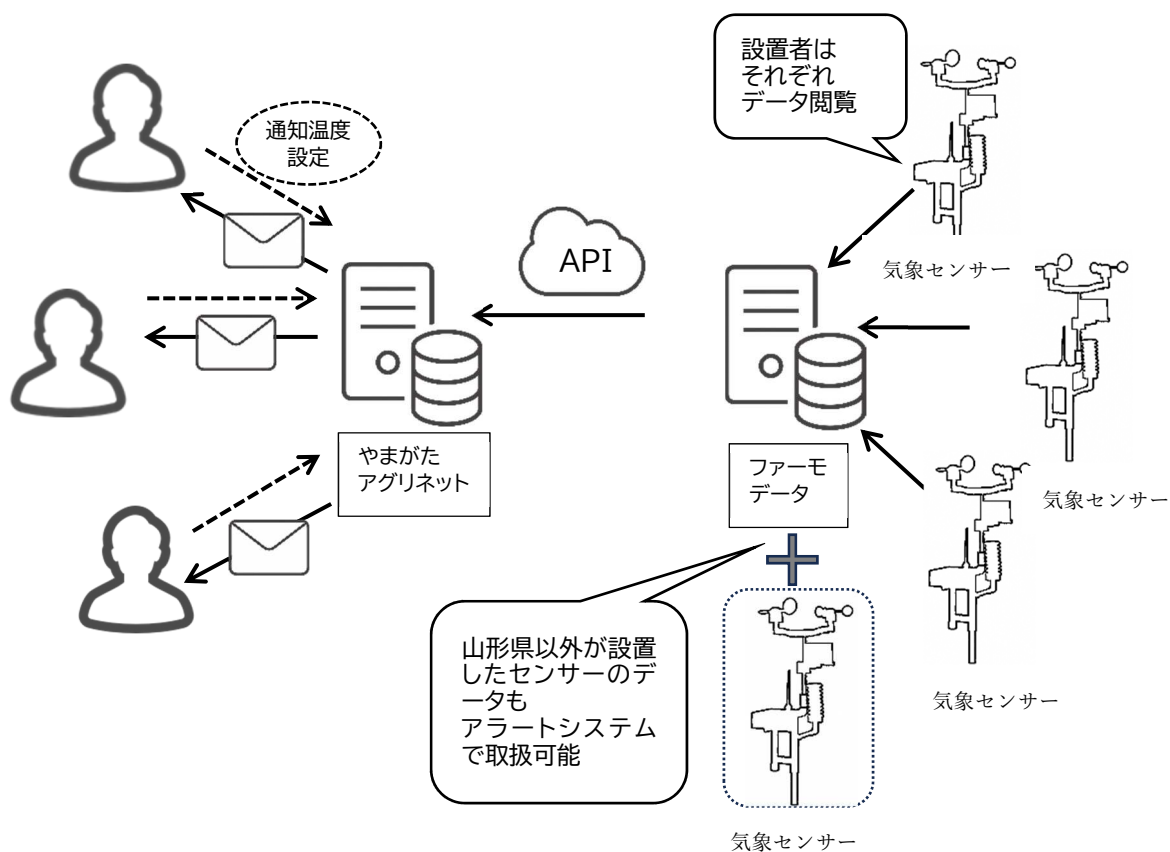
設置者は
それぞれ
データ閲覧

通知温度
設定

API

気象センサー

やまがた
アグリネット

ファーモ
データ

気象センサー

山形県以外が設置したセンサーのデータも
アラートシステムで取扱可能

気象センサー

気象センサー